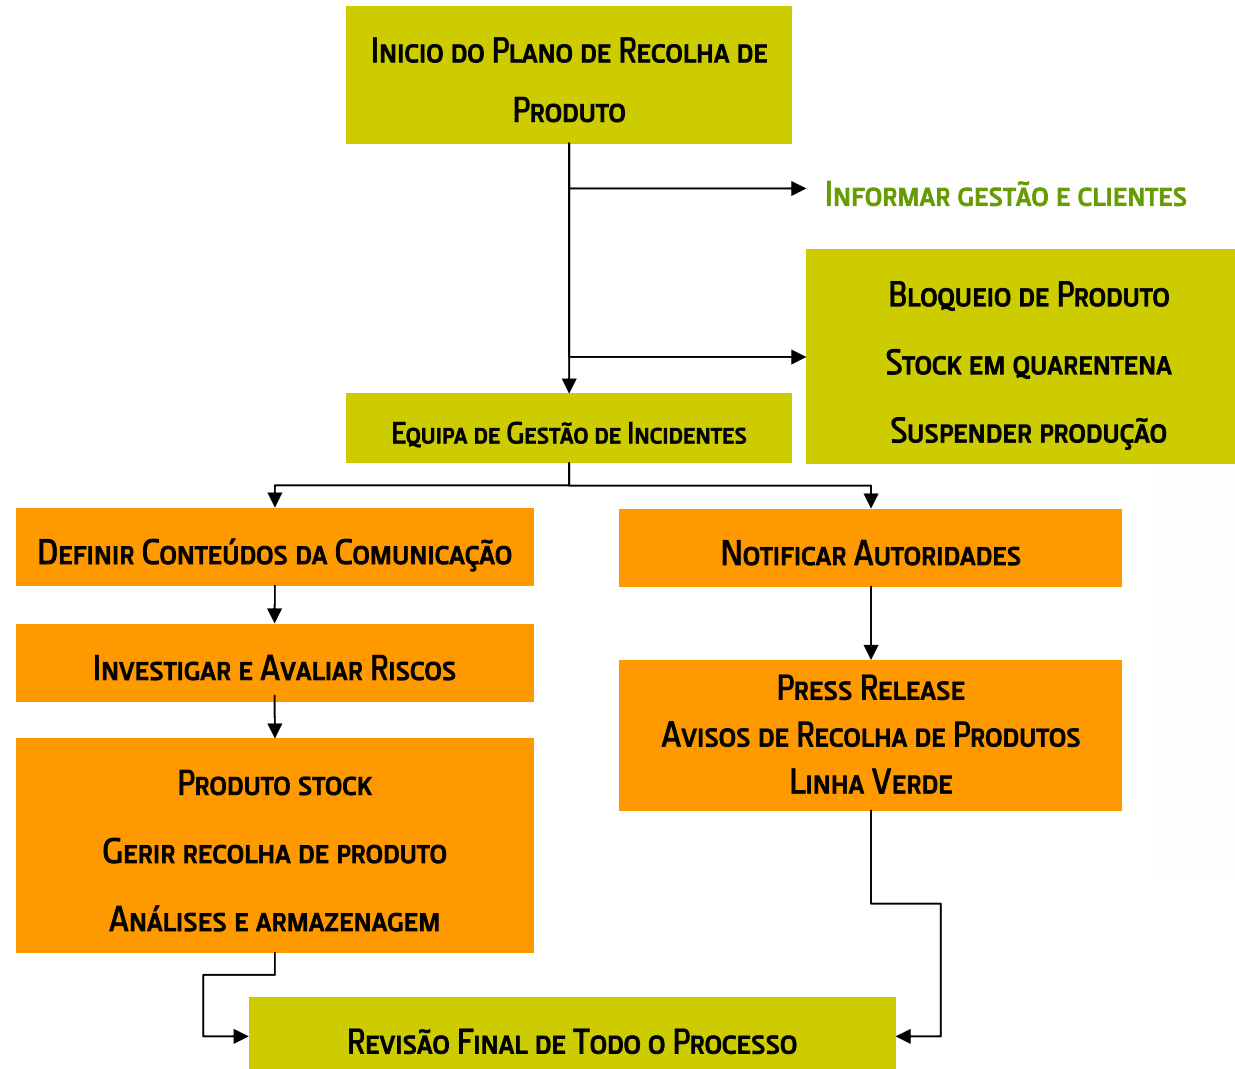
Inicio do Plano de Recolha de Produto

Informar gestão e clientes

Bloqueio de Produto
Stock em quarentena
Suspender produção

Equipa de Gestão de Incidentes

Definir Conteúdos da Comunicação

Investigar e Avaliar Riscos

Produto stock
Gerir recolha de produto
Análises e armazenagem

Notificar Autoridades

Press Release
Avisos de Recolha de Produtos
Linha Verde

Revisão Final de Todo o Processo